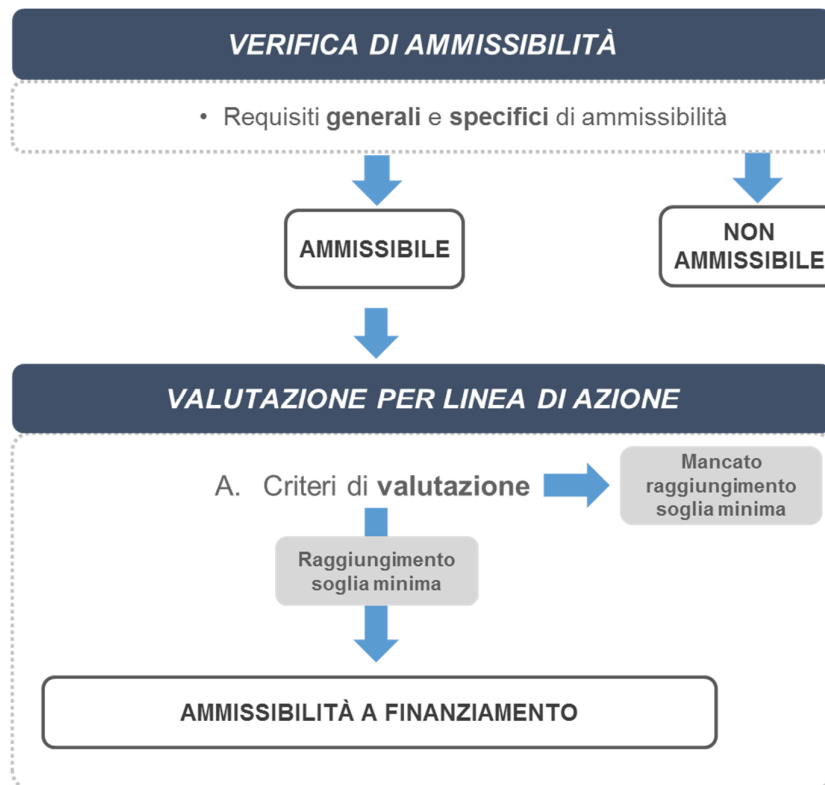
VERIFICA DI AMMISSIBILITÀ

• Requisiti **generali** e **specifici** di ammissibilità

AMMISSIBILE

NON AMMISSIBILE

VALUTAZIONE PER LINEA DI AZIONE

A. Criteri di **valutazione**

Mancato raggiungimento soglia minima

Raggiungimento soglia minima

AMMISSIBILITÀ A FINANZIAMENTO